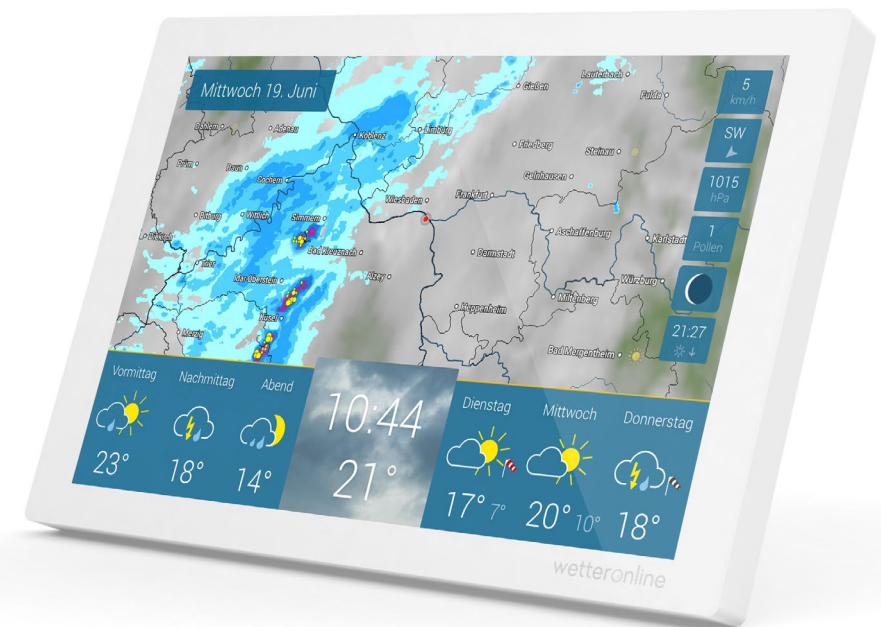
Mittwoch 19. Juni

5
km/h

SW

1015
hPa

1
Pollen

21:27

Lauterbach
Gießen
Fulda
Limburg
Koblenz
Adenau
Cochem
Friedberg
Steinau
Gelnhausen
Frankfurt
Wiesbaden
Aschaffenburg
Darmstadt
Bad Kreuznach
Alzey
Wittlich
Bitburg
Simmern
Trier
Idar-Oberstein
Kusel
Merzig
Heppenheim
Miltenberg
Würzburg
Karlstadt
Bad Mergentheim
Daun
Prüm

Vormittag
23°
Nachmittag
18°
Abend
14°

10:44
21°

Dienstag
17° 7°
Mittwoch
20° 10°
Donnerstag
18°

wetteronline